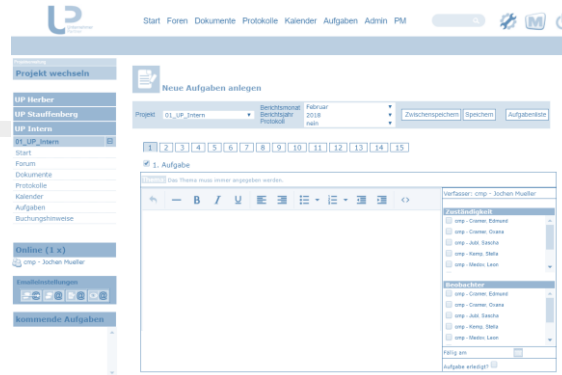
UP

Start Foren Dokumente Protokolle Kalender Aufgaben Admin PM

Projekt wechseln

UP Herber

UP Stauffenberg

UP Intern

01_UP_Intern

Start

Forum

Dokumente

Protokolle

Kalender

Aufgaben

Buchungshinweise

Online (1 x)

cmp - Jochen Mueller

Einstellungen

kommende Aufgaben

Neue Aufgaben anlegen

Projekt 01_UP_Intern

Berichtsmonat Februar
Berichtsjahr 2018
Protokoll nein

Zwischenspeichern Speichern Aufgabenliste

1 2 3 4 5 6 7 8 9 10 11 12 13 14 15

1. Aufgabe

Thema Das Thema muss immer angegeben werden.

Verfasser: cmp - Jochen Mueller

Zuständigkeit

cmp - Cramer, Edmund
cmp - Cramer, Oxana
cmp - Jubl, Sascha
cmp - Kemp, Stella
cmp - Medov, Leon

Beobachter

cmp - Cramer, Edmund
cmp - Cramer, Oxana
cmp - Jubl, Sascha
cmp - Kemp, Stella
cmp - Medov, Leon

Fällig am

Aufgabe erledigt?